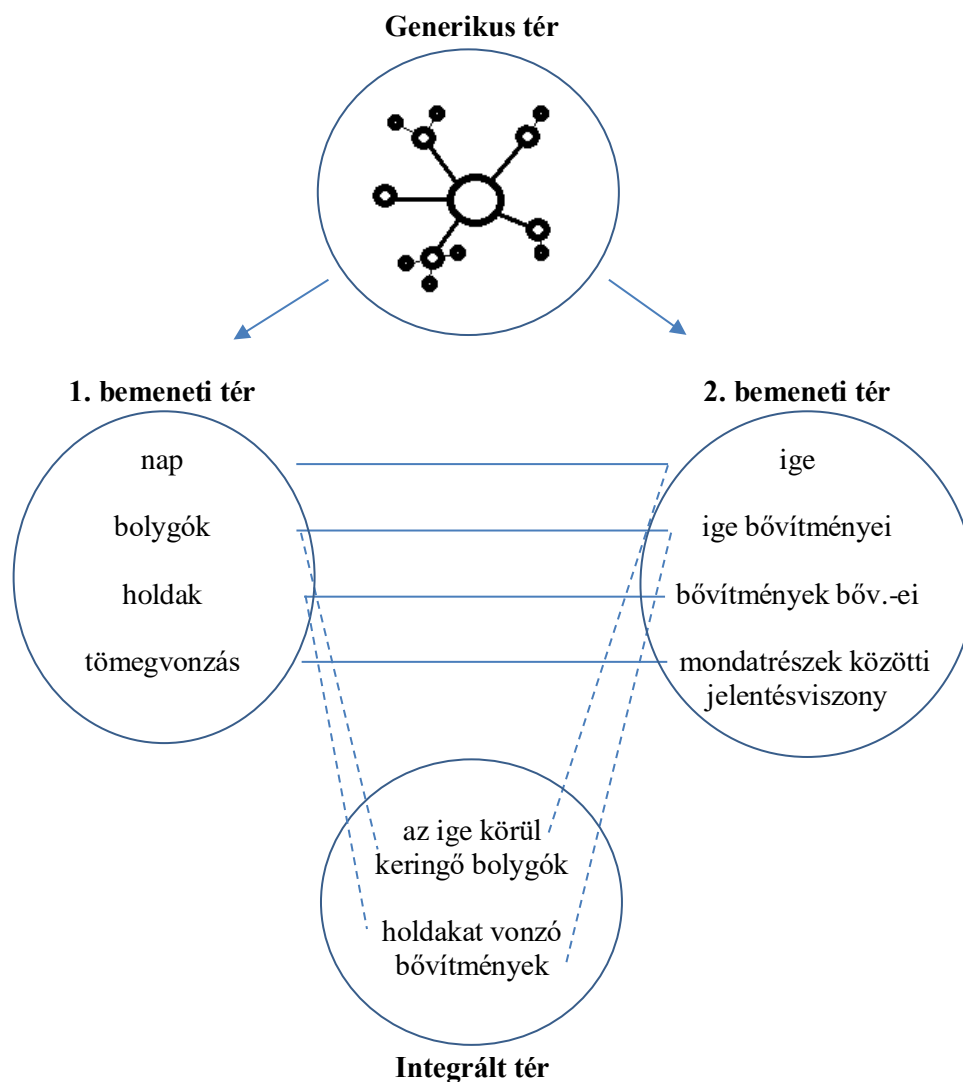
Generikus tér

1. bemeneti tér

nap
bolygók
holdak
tömegvonzás

2. bemeneti tér

ige
ige bővítményei
bővítmények bőv.-ei
mondatrészek közötti jelentésviszony

az ige körül keringő bolygók
holdakat vonzó bővítmények

Integrált tér